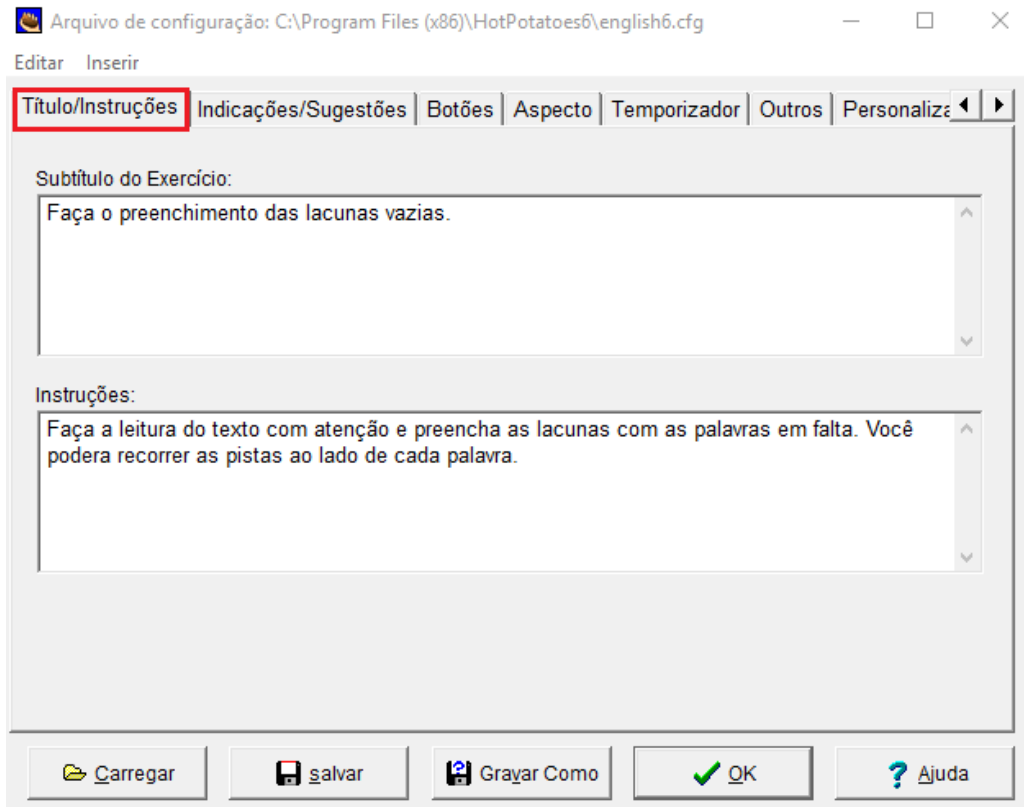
Arquivo de configuração: C:\Program Files (x86)\HotPotatoes6\english6.cfg

Editar Inserir

Título/Instruções | Indicações/Sugestões | Botões | Aspecto | Temporizador | Outros | Personaliza

Subtítulo do Exercício:

Faça o preenchimento das lacunas vazias.

Instruções:

Faça a leitura do texto com atenção e preencha as lacunas com as palavras em falta. Você podera recorrer as pistas ao lado de cada palavra.

Carregar | salvar | Gravar Como | OK | Ajuda